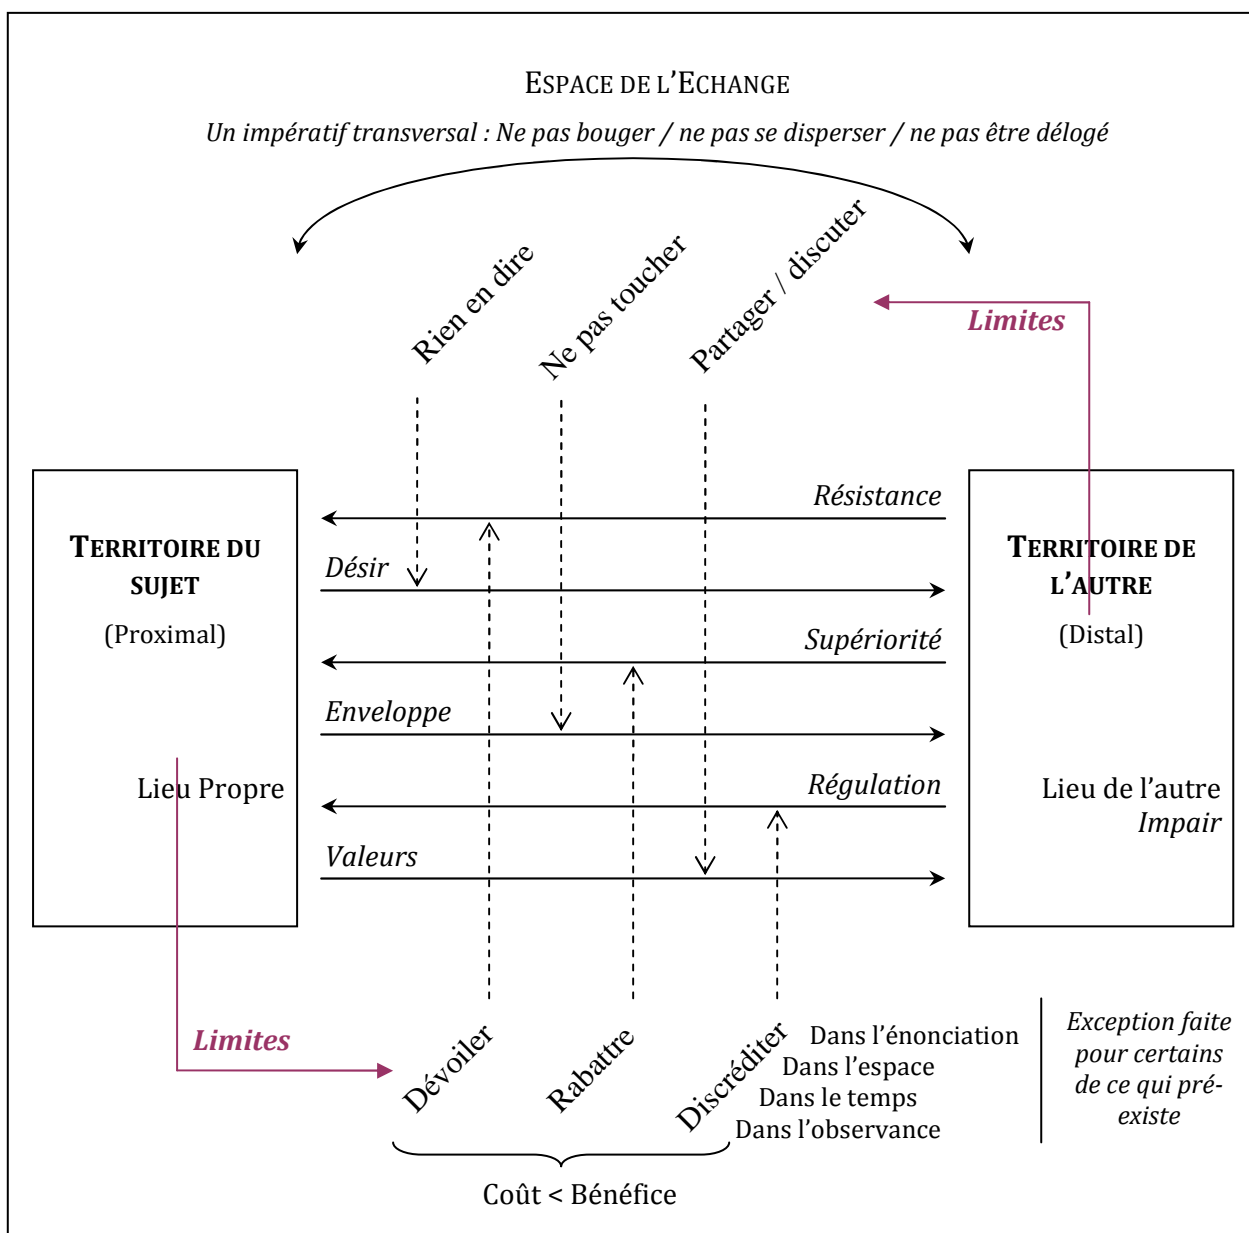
ESPACE DE L'ECHANGE

Un impératif transversal : Ne pas bouger / ne pas se disperser / ne pas être délogé

Rien en dire

Ne pas toucher

Partager / discuter

Limites

TERRITOIRE DU SUJET

(Proximal)

Lieu Propre

Résistance

Désir

Supériorité

Enveloppe

Régulation

Valeurs

TERRITOIRE DE L'AUTRE

(Distal)

Lieu de l'autre
Impair

Limites

Dévoiler

Rabattre

Discréditer

Dans l'énonciation
Dans l'espace
Dans le temps
Dans l'observance

Exception faite pour certains de ce qui préexiste

Coût < Bénéfice